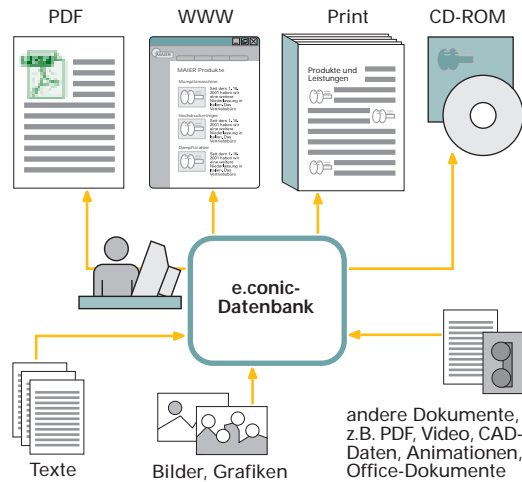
PDF

WWW

Print

CD-ROM

MAIER Produkte

Mumpitzmaschine

Seit dem 1.10. 2001 haben wir eine weitere Niederlassung in Italien. Die Vertriebsbüro

Hochdruckreiniger

Seit dem 1.10. 2001 haben wir eine weitere Niederlassung in Italien. Die Vertriebsbüro

Dampfstrahler

Seit dem 1.10. 2001 haben wir eine weitere Niederlassung in Italien. Die Vertriebsbüro

Produkte und Leistungen

e.conic-Datenbank

Texte

Bilder, Grafiken

andere Dokumente, z.B. PDF, Video, CAD-Daten, Animationen, Office-Dokumente